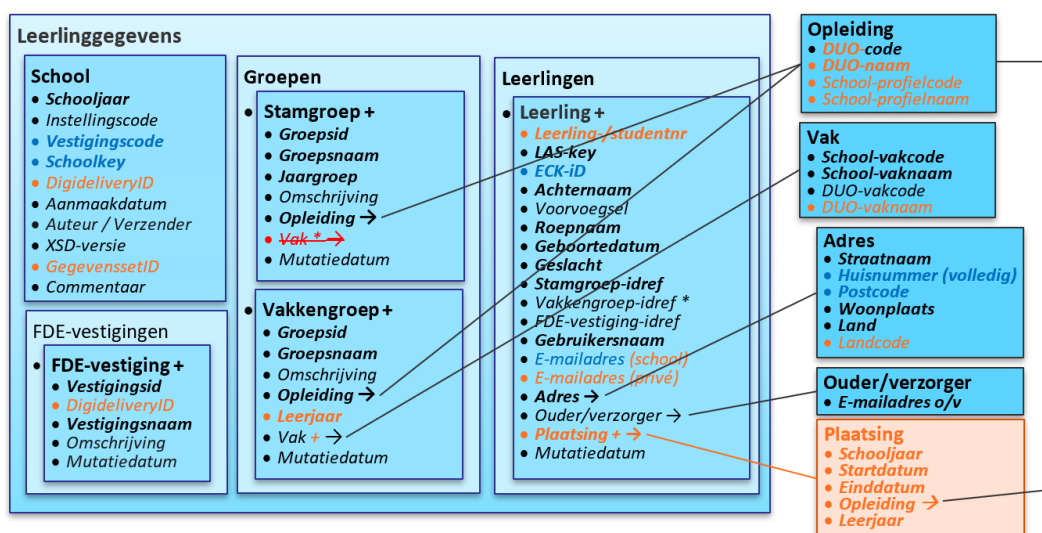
Leerlinggegevens

School
• Schooljaar
• Instellingscode
• Vestigingscode
• Schoolkey
• DigideliveryID
• Aanmaakdatum
• Auteur / Verzender
• XSD-versie
• GegevenssetID
• Commentaar

FDE-vestigingen
• FDE-vestiging +
• Vestigingsid
• DigideliveryID
• Vestigingsnaam
• Omschrijving
• Mutatiedatum

Groepen
• Stamgroep +
• Groepsid
• Groepsnaam
• Jaargroep
• Omschrijving
• Opleiding →
• Vak * →
• Mutatiedatum

• Vakkengroep +
• Groepsid
• Groepsnaam
• Omschrijving
• Opleiding →
• Leerjaar
• Vak + →
• Mutatiedatum

Leerlingen
• Leerling +
• Leerling-/studentnr
• LAS-key
• ECK-iD
• Achternaam
• Voorvoegsel
• Roepnaam
• Geboortedatum
• Geslacht
• Stamgroep-idref
• Vakkengroep-idref *
• FDE-vestiging-idref
• Gebruikersnaam
• E-mailadres (school)
• E-mailadres (privé)
• Adres →
• Ouder/verzorger →
• Plaatsing + →
• Mutatiedatum

Opleiding
• DUO-code
• DUO-naam
• School-profielcode
• School-profielnaam

Vak
• School-vakcode
• School-vaknaam
• DUO-vakcode
• DUO-vaknaam

Adres
• Straatnaam
• Huisnummer (volledig)
• Postcode
• Woonplaats
• Land
• Landcode

Ouder/verzorger
• E-mailadres o/v

Plaatsing
• Schooljaar
• Startdatum
• Einddatum
• Opleiding →
• Leerjaar